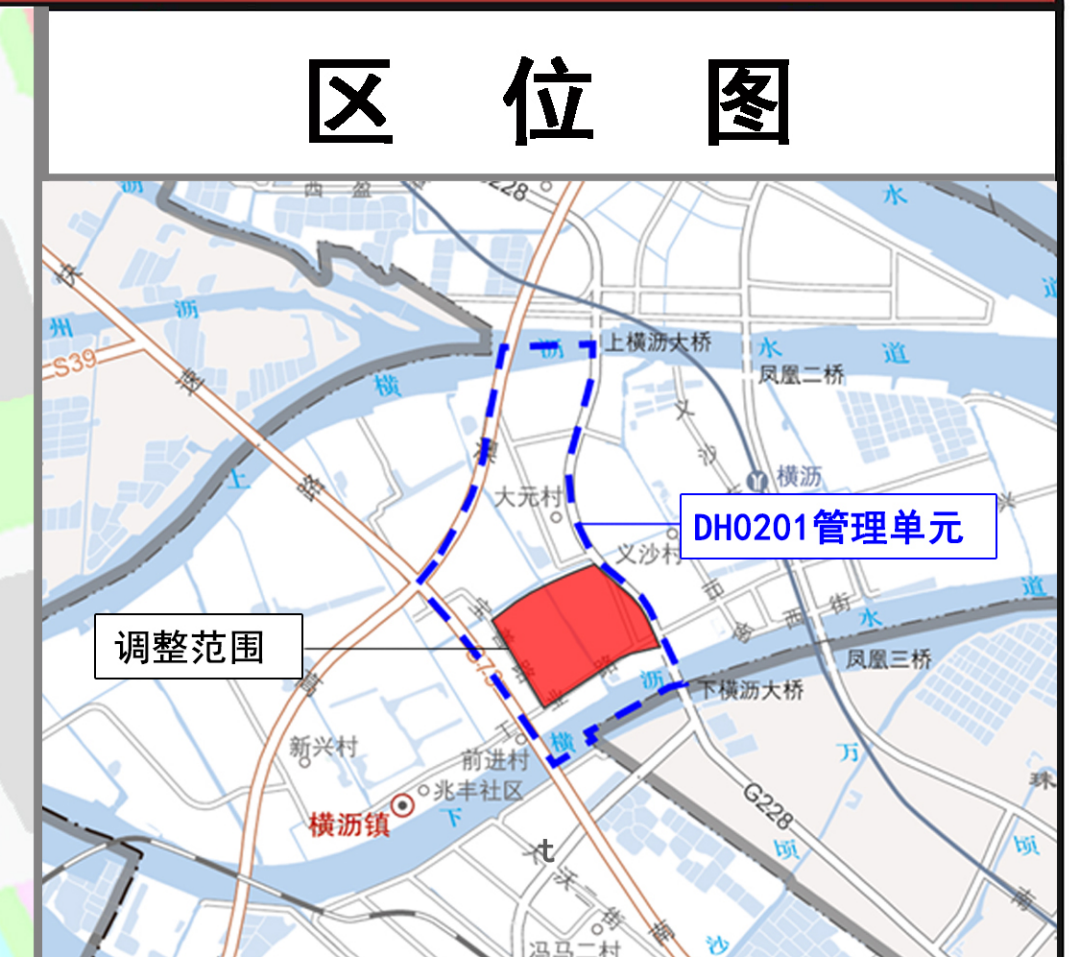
区 位 图

西 盈

G228

水

道

上横沥大桥

水 道

凤凰二桥

S39

州 沥

横

上

文

沙

横沥

大元村

DH0201管理单元

义沙村

调整范围

凤凰三桥

下横沥大桥

新兴村

前进村

兆丰社区

横沥镇

下

G228

万

顷

顷

沙

冯马二村